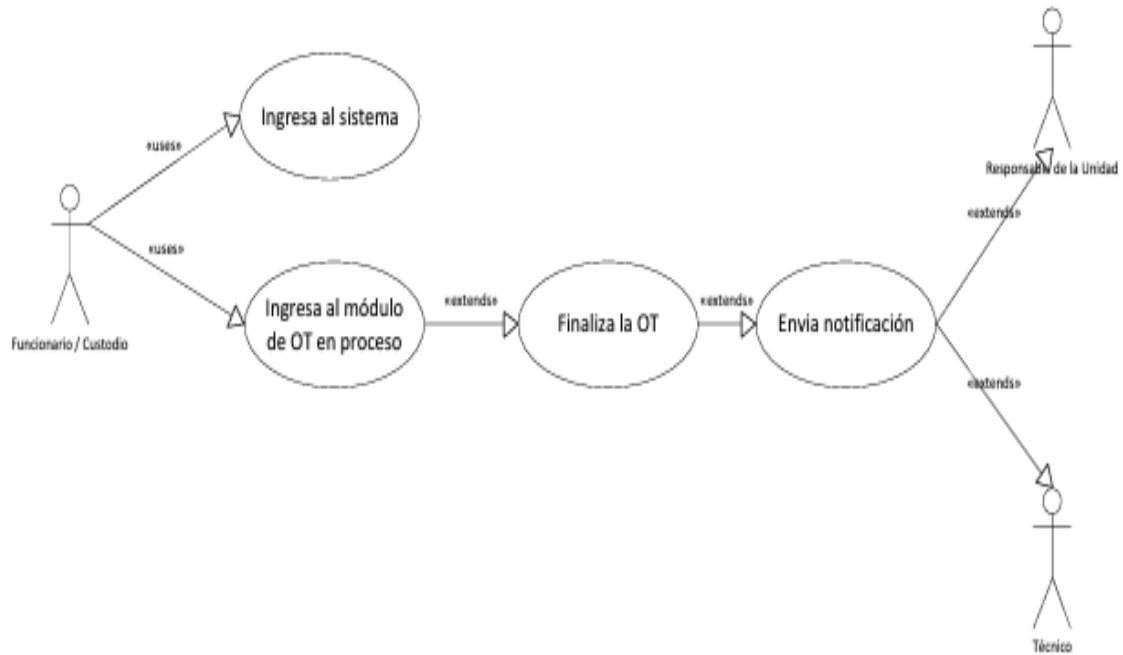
Ingresa al sistema

«uses»

«uses»

Funcionario / Custodio

Ingresa al módulo de OT en proceso

«extends»

Finaliza la OT

«extends»

Envia notificación

«extends»

Responsable de la Unidad

«extends»

Técnico